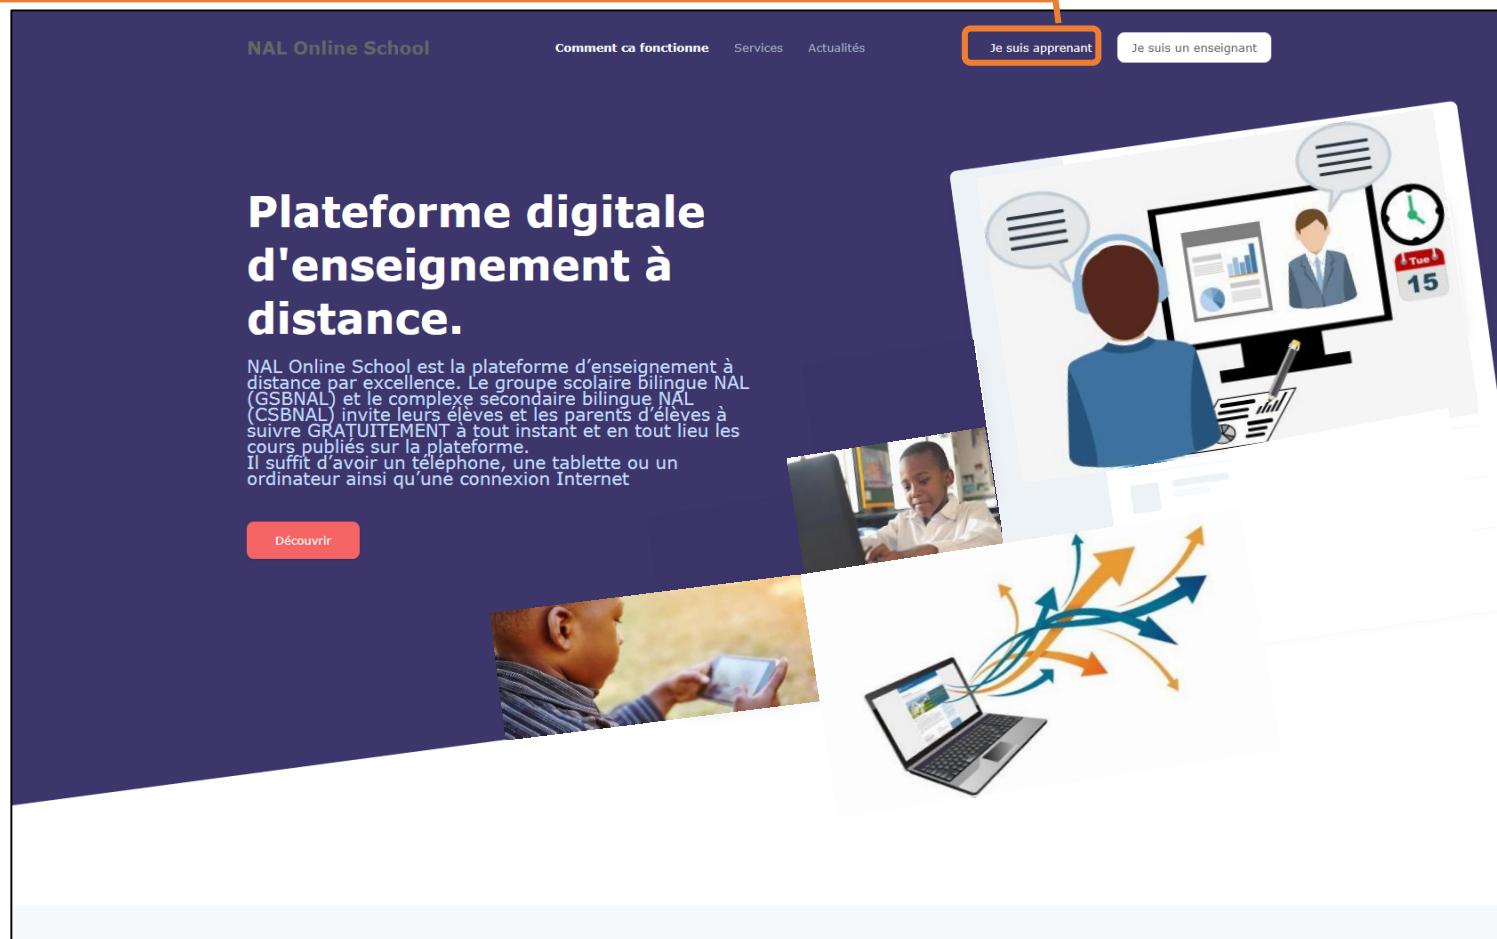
NAL Online School

Comment ca fonctionne Services Actualités

Je suis apprenant Je suis un enseignant

Plateforme digitale d'enseignement à distance.

NAL Online School est la plateforme d’enseignement à distance par excellence. Le groupe scolaire bilingue NAL (GSBNAL) et le complexe secondaire bilingue NAL (CSBNAL) invite leurs élèves et les parents d’élèves à suivre GRATUITEMENT à tout instant et en tout lieu les cours publiés sur la plateforme.
Il suffit d’avoir un téléphone, une tablette ou un ordinateur ainsi qu’une connexion Internet

Découvrir

Tue
15